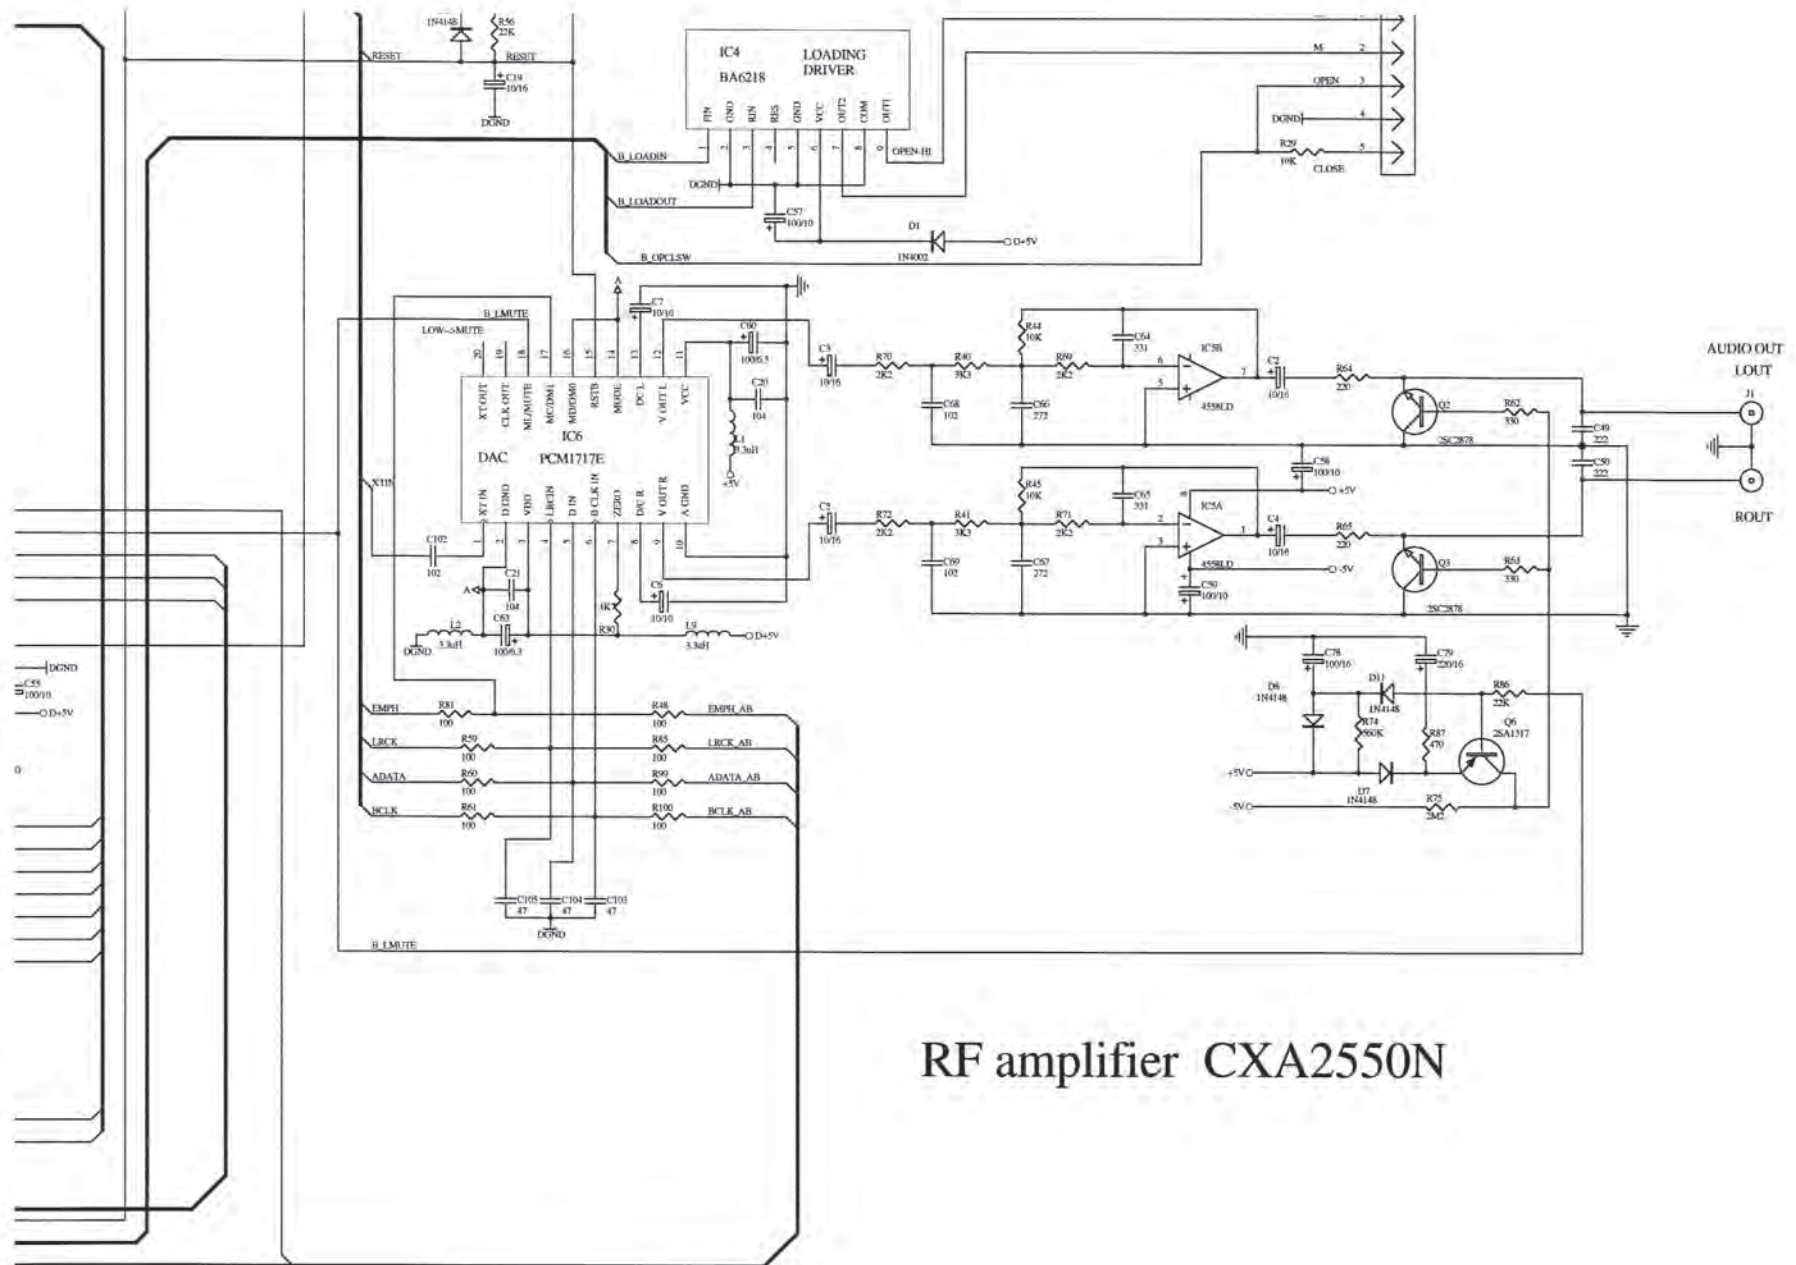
1N4148
R56
22K
RESET
RESET
C19
10/16
DGND

IC4
BA6218
LOADING
DRIVER
FIN
GND
RIN
RES
GND
VCC
OUT2
COM
OUT1
1 2 3 4 5 6 7 8 9
OPEN-HI

M 2
OPEN 3
DGND 4
R29
10K
CLOSE 5

B_LOADIN
DGND
B_LOADOUT
C57
100/10
D1
1N4002
D+5V
B_OPCLSW

A
C7
10/10
B_LMUTE
LOW->MUTE
20 19 18 17 16 15 14 13 12 11
C60
100/6.3
C28
104
L1
3.3uH
+5V
XT OUT
CLK OUT
ML/MUTE
MC/DM1
MD/DM0
RSTB
MODE
DC L
V OUT L
VCC
IC6
DAC
PCM1717E
XT IN
D GND
VDD
LRCIN
D IN
B CLK IN
ZERO
DC R
V OUT R
A GND
1 2 3 4 5 6 7 8 9 10
X1IN
C102
102
C21
104
A
C6
10/10
6K7
R30
L2
3.3uH
DGND
C63
100/6.3
L9
3.3uH
D+5V

C3
10/16
R70
2K2
C68
102
R40
3K3
R44
10K
C66
272
R69
2K2
C64
331
IC5B
6
5
7
4558D
C2
10/16
R64
220
Q2
2SC2878
R62
330
C49
222
C58
100/10
+5V
C50
222
AUDIO OUT
LOUT
J1
ROUT

C5
10/16
R72
2K2
C69
102
R41
3K3
R45
10K
C67
272
R71
2K2
C65
331
IC5A
8
2
3
1
4
4558D
-5V
C59
100/10
C4
10/16
R65
220
Q3
2SC2878
R63
330

C78
100/16
C79
220/16
D6
1N4148
D11
1N4148
R74
560K
R87
470
R86
22K
Q6
2SA1517
+5V
-5V
D7
1N4148
R75
2M2

DGND
C55
100/10
D+5V

EMPH
R81
100
R48
100
EMPH_AB
LRCK
R59
100
R85
100
LRCK_AB
ADATA
R60
100
R99
100
ADATA_AB
BCLK
R61
100
R100
100
BCLK_AB
C105
47
C104
47
C103
47
DGND
B_LMUTE

RF amplifier CXA2550N